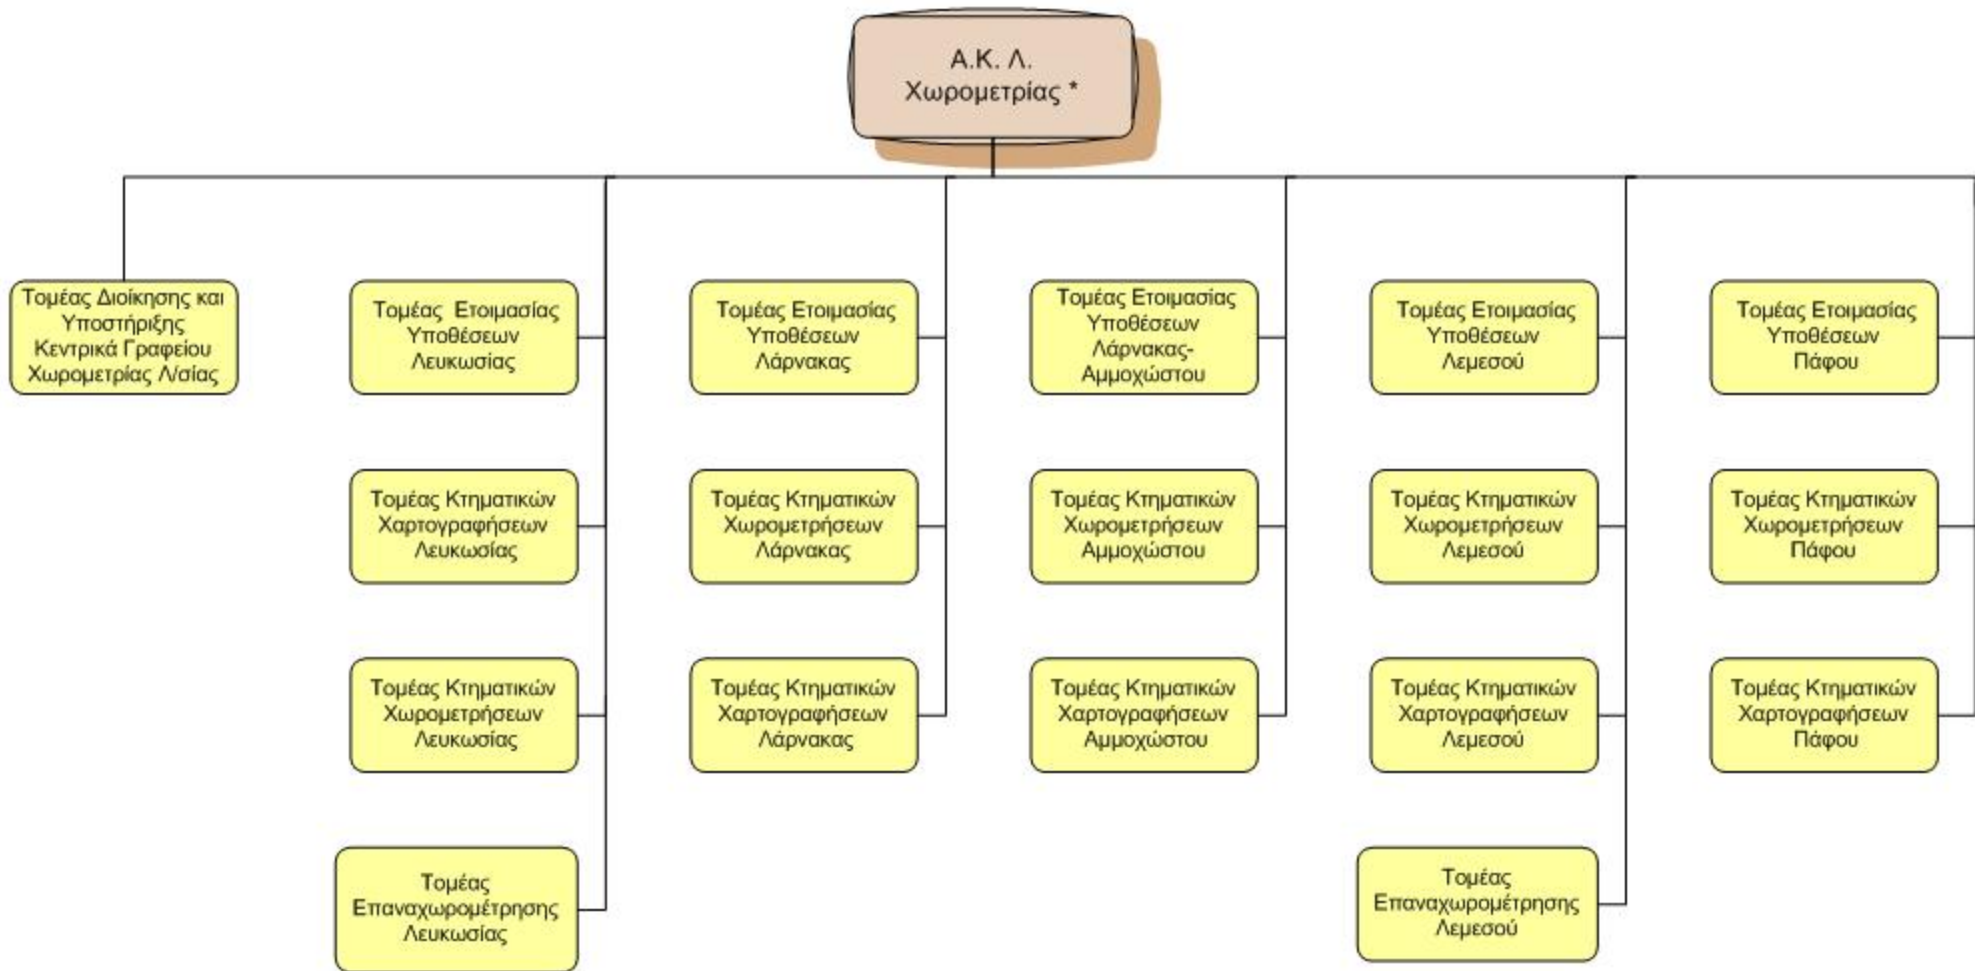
Α.Κ. Λ.
Χωρομετρίας *

Τομέας Διοίκησης και Υποστήριξης Κεντρικά Γραφείου Χωρομετρίας Λ/σίας

Τομέας Ετοιμασίας Υποθέσεων Λευκωσίας

Τομέας Κτηματικών Χαρτογραφήσεων Λευκωσίας

Τομέας Κτηματικών Χωρομετρήσεων Λευκωσίας

Τομέας Επαναχωρομέτρησης Λευκωσίας

Τομέας Ετοιμασίας Υποθέσεων Λάρνακας

Τομέας Κτηματικών Χωρομετρήσεων Λάρνακας

Τομέας Κτηματικών Χαρτογραφήσεων Λάρνακας

Τομέας Ετοιμασίας Υποθέσεων Λάρνακας-Αμμοχώστου

Τομέας Κτηματικών Χωρομετρήσεων Αμμοχώστου

Τομέας Κτηματικών Χαρτογραφήσεων Αμμοχώστου

Τομέας Ετοιμασίας Υποθέσεων Λεμεσού

Τομέας Κτηματικών Χωρομετρήσεων Λεμεσού

Τομέας Κτηματικών Χαρτογραφήσεων Λεμεσού

Τομέας Επαναχωρομέτρησης Λεμεσού

Τομέας Ετοιμασίας Υποθέσεων Πάφου

Τομέας Κτηματικών Χωρομετρήσεων Πάφου

Τομέας Κτηματικών Χαρτογραφήσεων Πάφου